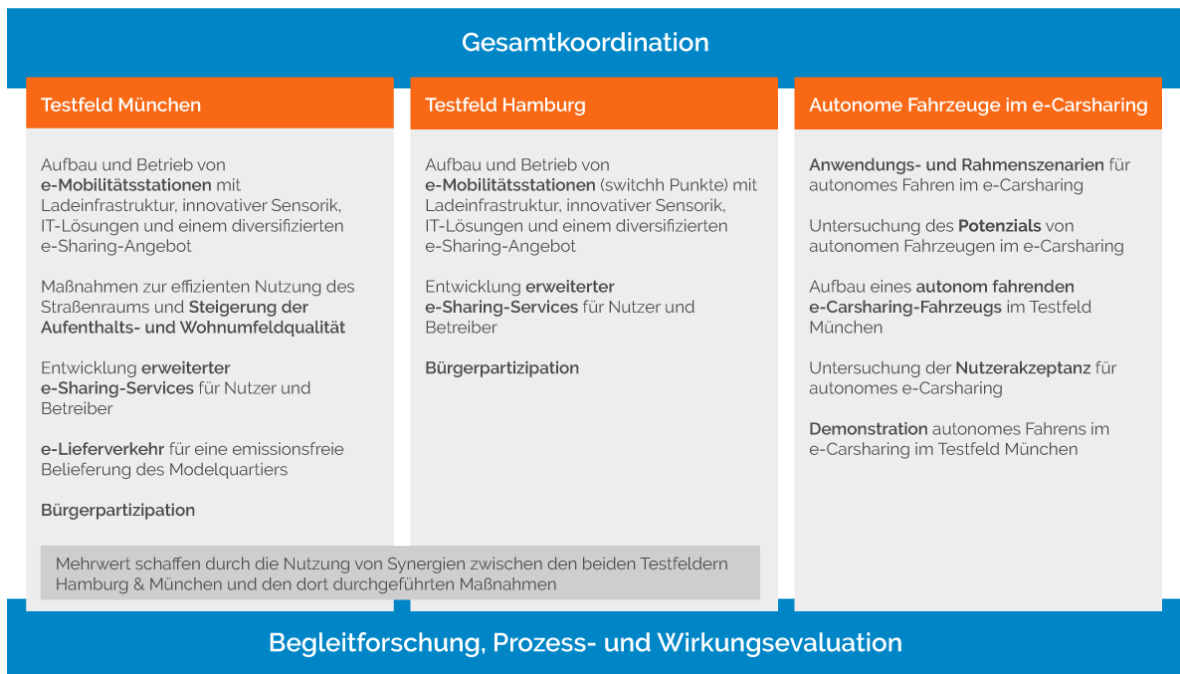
Gesamtkoordination

Testfeld München

Aufbau und Betrieb von e-Mobilitätsstationen mit Ladeinfrastruktur, innovativer Sensorik, IT-Lösungen und einem diversifizierten e-Sharing-Angebot

Maßnahmen zur effizienten Nutzung des Straßenraums und Steigerung der Aufenthalts- und Wohnumfeldqualität

Entwicklung erweiterter e-Sharing-Services für Nutzer und Betreiber

e-Lieferverkehr für eine emissionsfreie Belieferung des Modelquartiers

Bürgerpartizipation

Testfeld Hamburg

Aufbau und Betrieb von e-Mobilitätsstationen (switchh Punkte) mit Ladeinfrastruktur, innovativer Sensorik, IT-Lösungen und einem diversifizierten e-Sharing-Angebot

Entwicklung erweiterter e-Sharing-Services für Nutzer und Betreiber

Bürgerpartizipation

Autonome Fahrzeuge im e-Carsharing

Anwendungs- und Rahmenszenarien für autonomes Fahren im e-Carsharing

Untersuchung des Potenzials von autonomen Fahrzeugen im e-Carsharing

Aufbau eines autonom fahrenden e-Carsharing-Fahrzeugs im Testfeld München

Untersuchung der Nutzerakzeptanz für autonomes e-Carsharing

Demonstration autonomes Fahrens im e-Carsharing im Testfeld München

Mehrwert schaffen durch die Nutzung von Synergien zwischen den beiden Testfeldern Hamburg & München und den dort durchgeführten Maßnahmen

Begleitforschung, Prozess- und Wirkungsevaluation